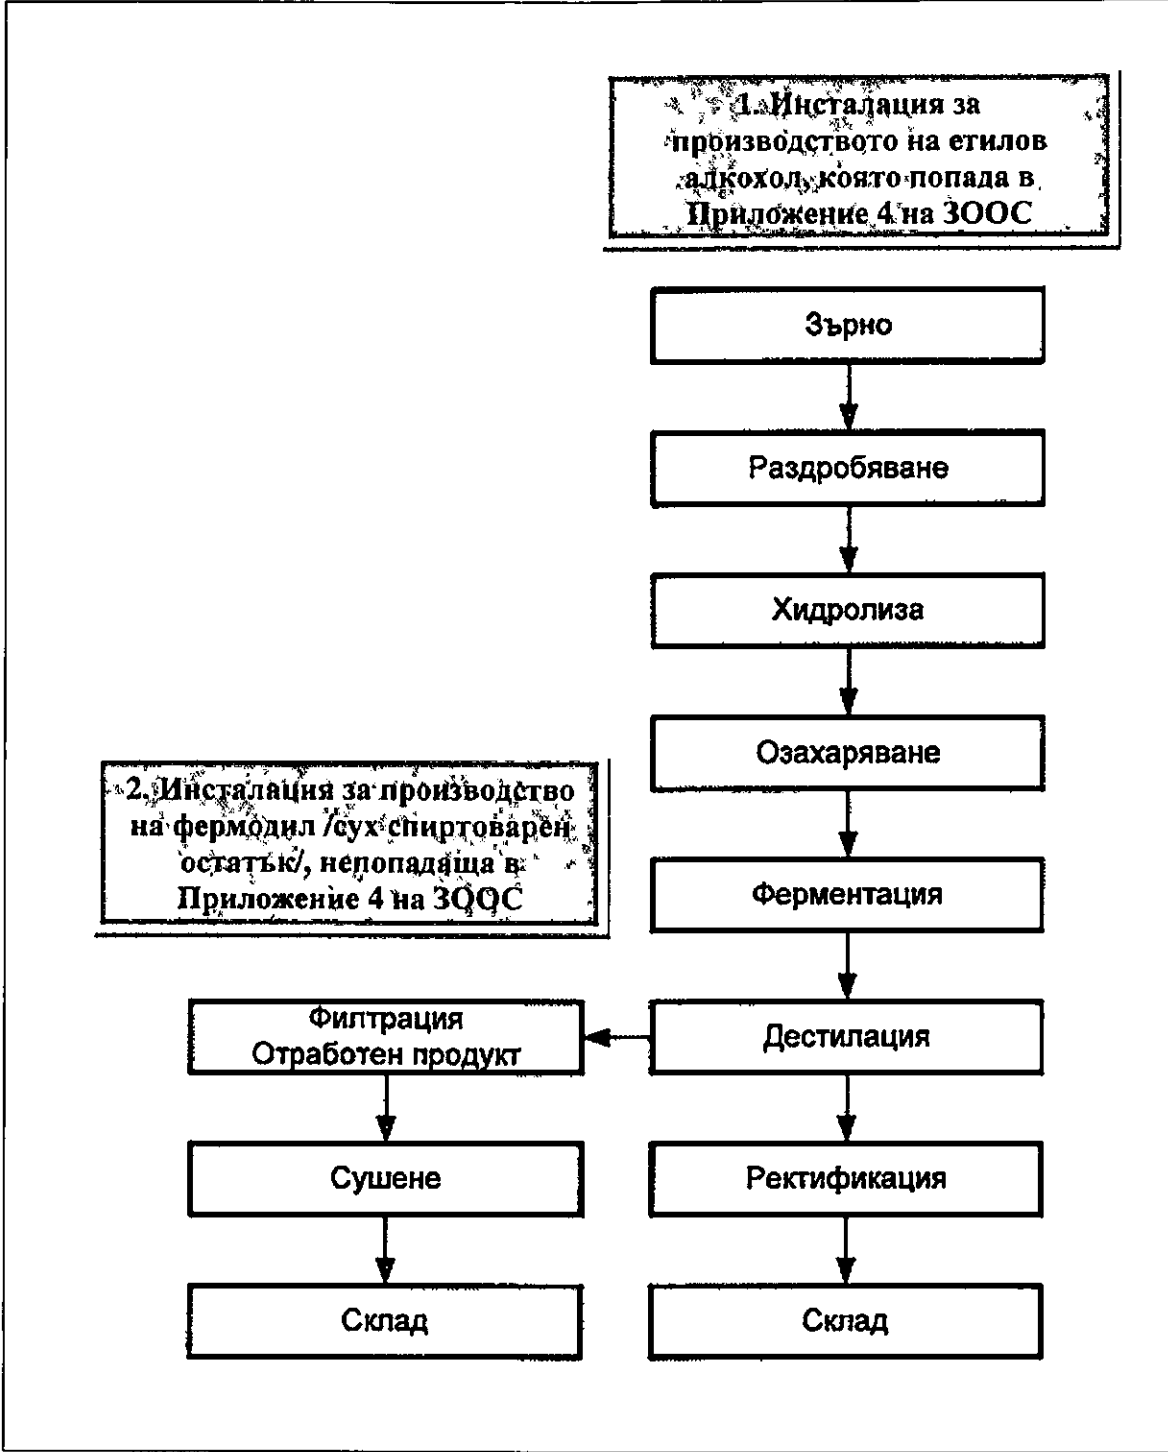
1. Инсталация за производството на етилов алкохол, която попада в Приложение 4 на ЗООС

Зърно

Раздробяване

Хидролиза

Озахаряване

2. Инсталация за производство на фермодил /сух спиртоварен остатък/, непопадаща в Приложение 4 на ЗООС

Ферментация

Филтрация
Отработен продукт

Дестилация

Сушене

Ректификация

Склад

Склад